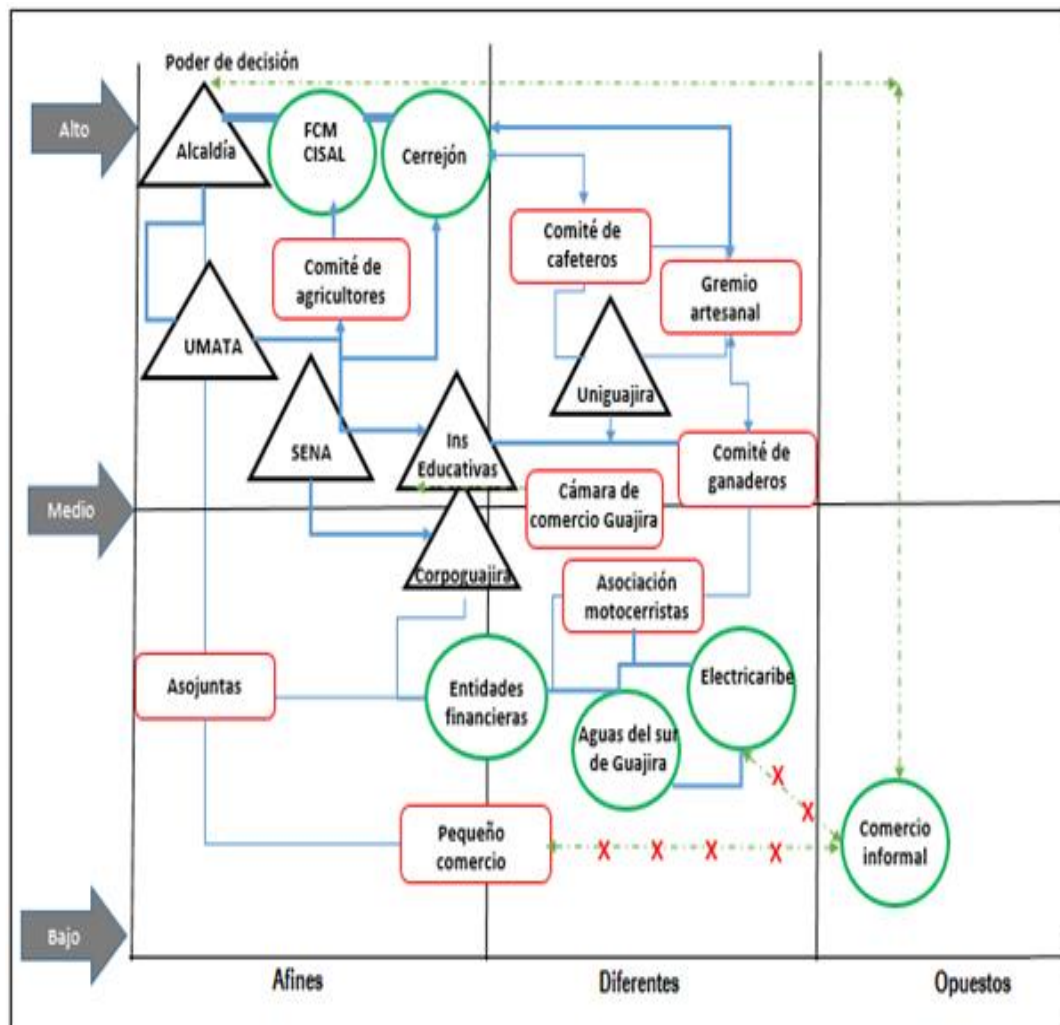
Poder de decisión

Alto

Alcaldía

FCM CISAL

Cerrejón

Comité de cafeteros

Gremio artesanal

Comité de agricultores

UMATA

Uniguajira

SENA

Ins Educativas

Comité de ganaderos

Medio

Cámara de comercio Guajira

Corpoguajira

Asociación motocerristas

Asojuntas

Entidades financieras

Electricaribe

Aguas del sur de Guajira

X

X

Comercio informal

Pequeño comercio

X X X X

Bajo

Afines

Diferentes

Opuestos